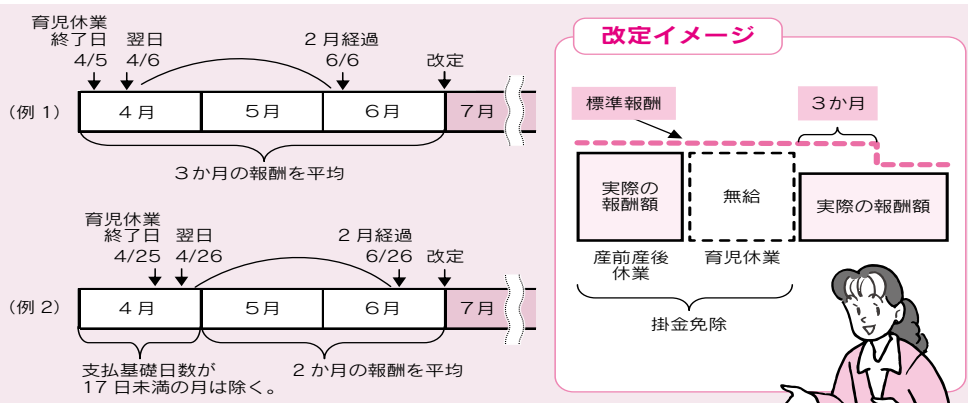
育児休業
終了日 翌日
4/5 4/6

2 月経過
6/6

改定

(例 1)

| 4 月 | 5月 | 6月 | 7月 |
|---|---|---|---|

3 か月の報酬を平均

育児休業
終了日 翌日
4/25 4/26

2 月経過
6/26

改定

(例 2)

| 4 月 | 5月 | 6月 | 7月 |
|---|---|---|---|

支払基礎日数が
17 日未満の月は除く。

2 か月の報酬を平均

改定イメージ

標準報酬

3か月

実際の
報酬額

無給

実際の報酬額

産前産後
休業

育児休業

掛金免除